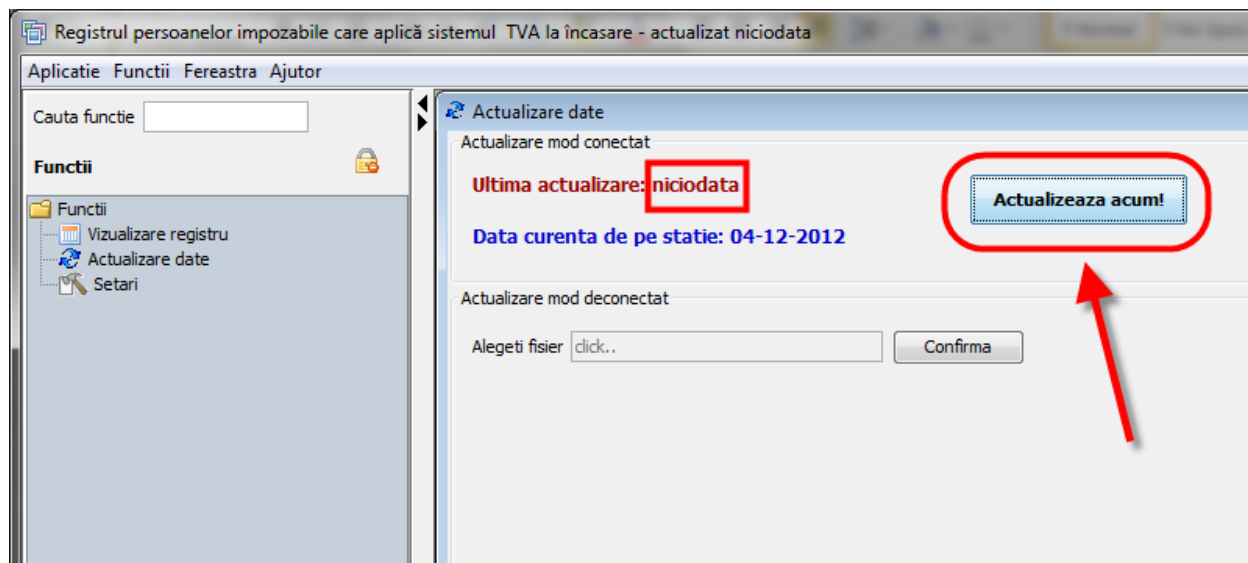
Registrul persoanelor impozabile care aplică sistemul TVA la încasare - actualizat niciodata

Aplicatie Functii Fereastra Ajutor

Cauta functie

Functii

Functii
Vizualizare registru
Actualizare date
Setari

Actualizare date

Actualizare mod conectat

Ultima actualizare: niciodata

Actualizeaza acum!

Data curenta de pe statie: 04-12-2012

Actualizare mod deconectat

Alegeti fisier click..

Confirma